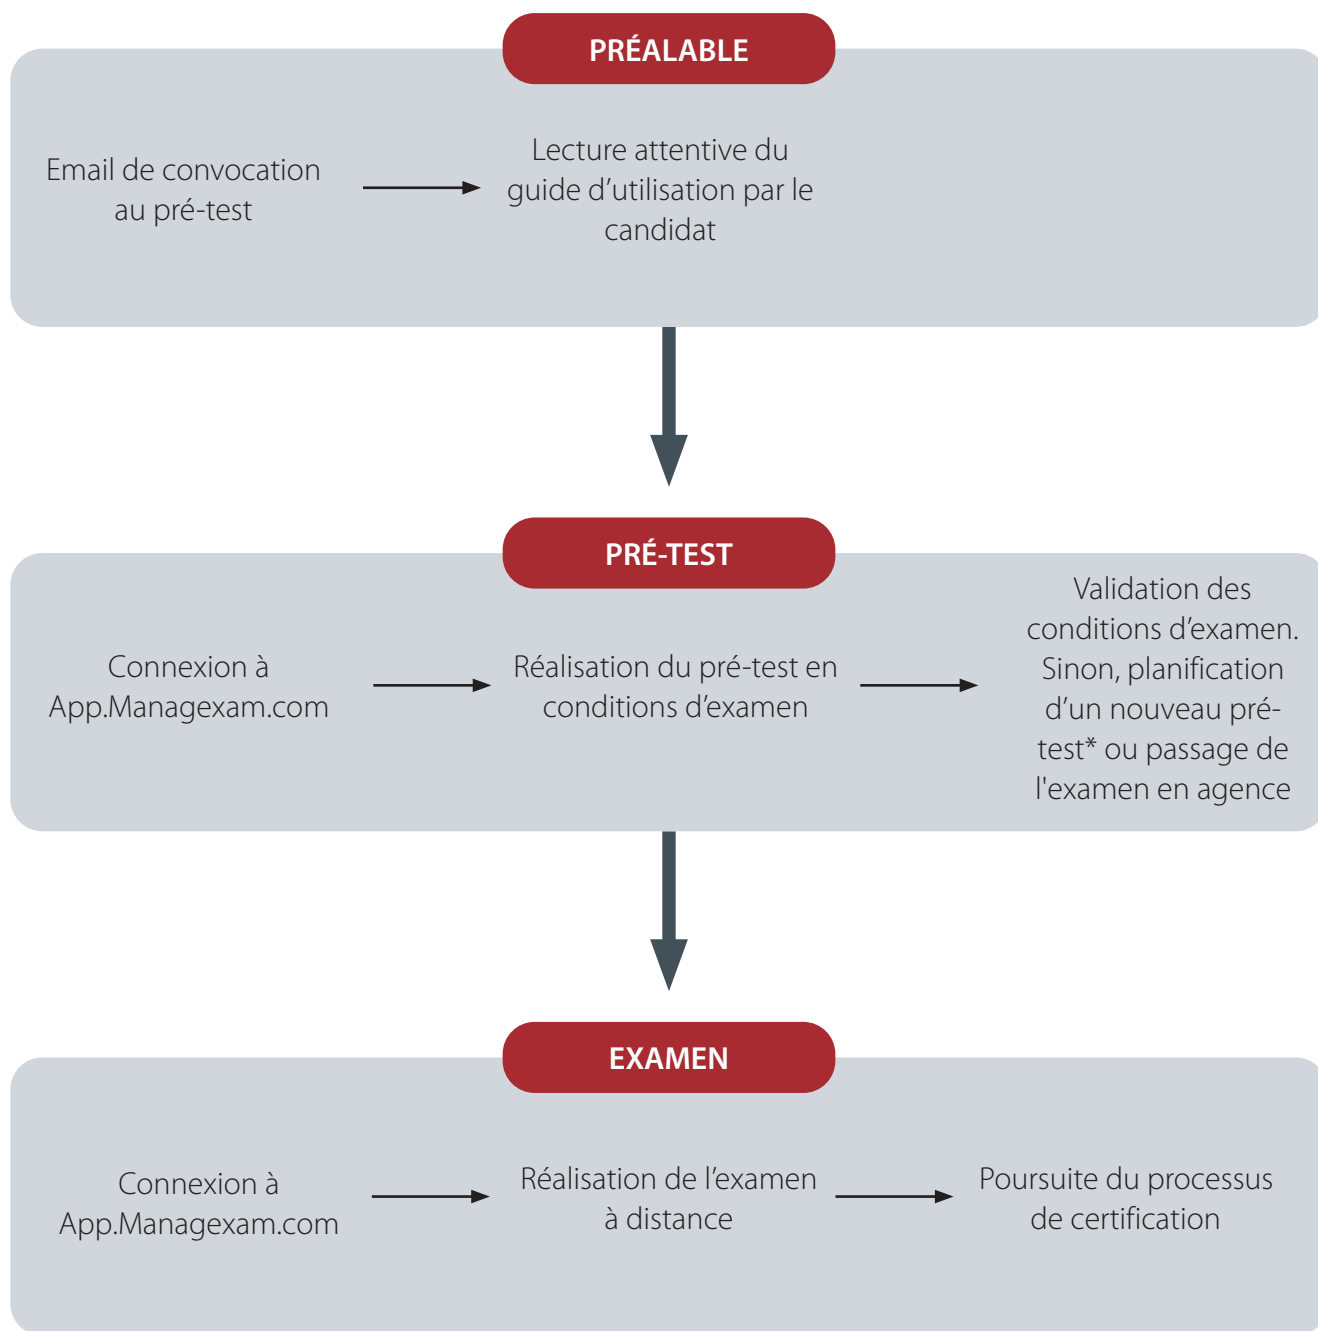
PRÉALABLE

Email de convocation au pré-test

Lecture attentive du guide d’utilisation par le candidat

PRÉ-TEST

Connexion à App.Managexam.com

Réalisation du pré-test en conditions d’examen

Validation des conditions d’examen. Sinon, planification d’un nouveau pré-test* ou passage de l'examen en agence

EXAMEN

Connexion à App.Managexam.com

Réalisation de l’examen à distance

Poursuite du processus de certification